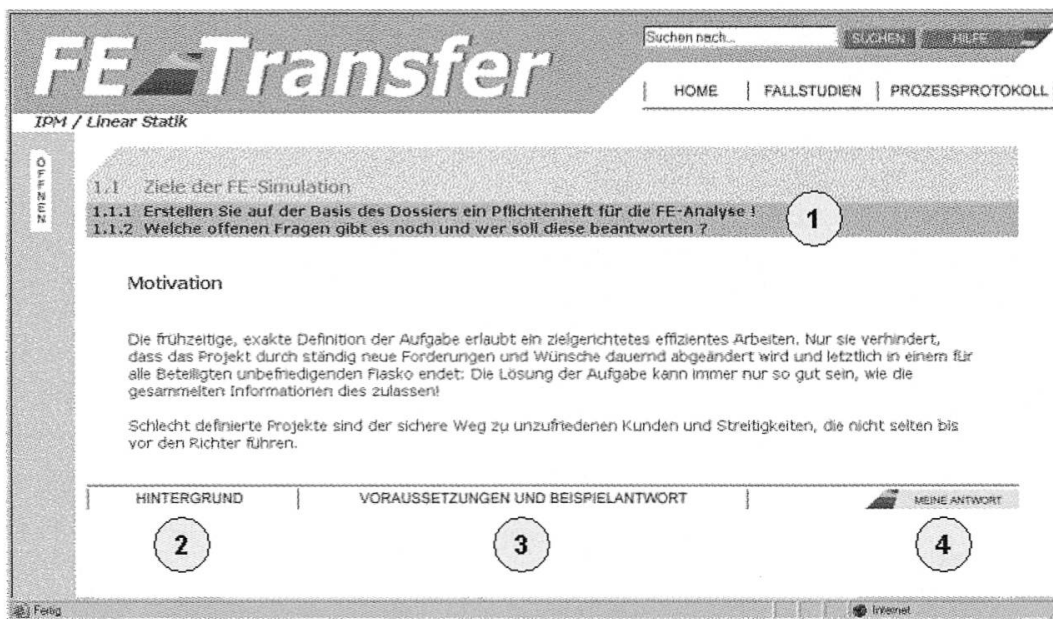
FE Transfer

Suchen nach... SUCHEN HILFE

HOME | FALLSTUDIEN | PROZESSPROTOKOLL

IPM / Linear Statik

ÖFFNEN

1.1 Ziele der FE-Simulation
1.1.1 Erstellen Sie auf der Basis des Dossiers ein Pflichtenheft für die FE-Analyse !
1.1.2 Welche offenen Fragen gibt es noch und wer soll diese beantworten ?

1

Motivation

Die frühzeitige, exakte Definition der Aufgabe erlaubt ein zielgerichtetes effizientes Arbeiten. Nur sie verhindert, dass das Projekt durch ständig neue Forderungen und Wünsche dauernd abgeändert wird und letztlich in einem für alle Beteiligten unbefriedigenden Fiasko endet: Die Lösung der Aufgabe kann immer nur so gut sein, wie die gesammelten Informationen dies zulassen!

Schlecht definierte Projekte sind der sichere Weg zu unzufriedenen Kunden und Streitigkeiten, die nicht selten bis vor den Richter führen.

HINTERGRUND | VORAUSSETZUNGEN UND BEISPIELANTWORT | MEINE ANTWORT

2 3 4

Fertig Internet